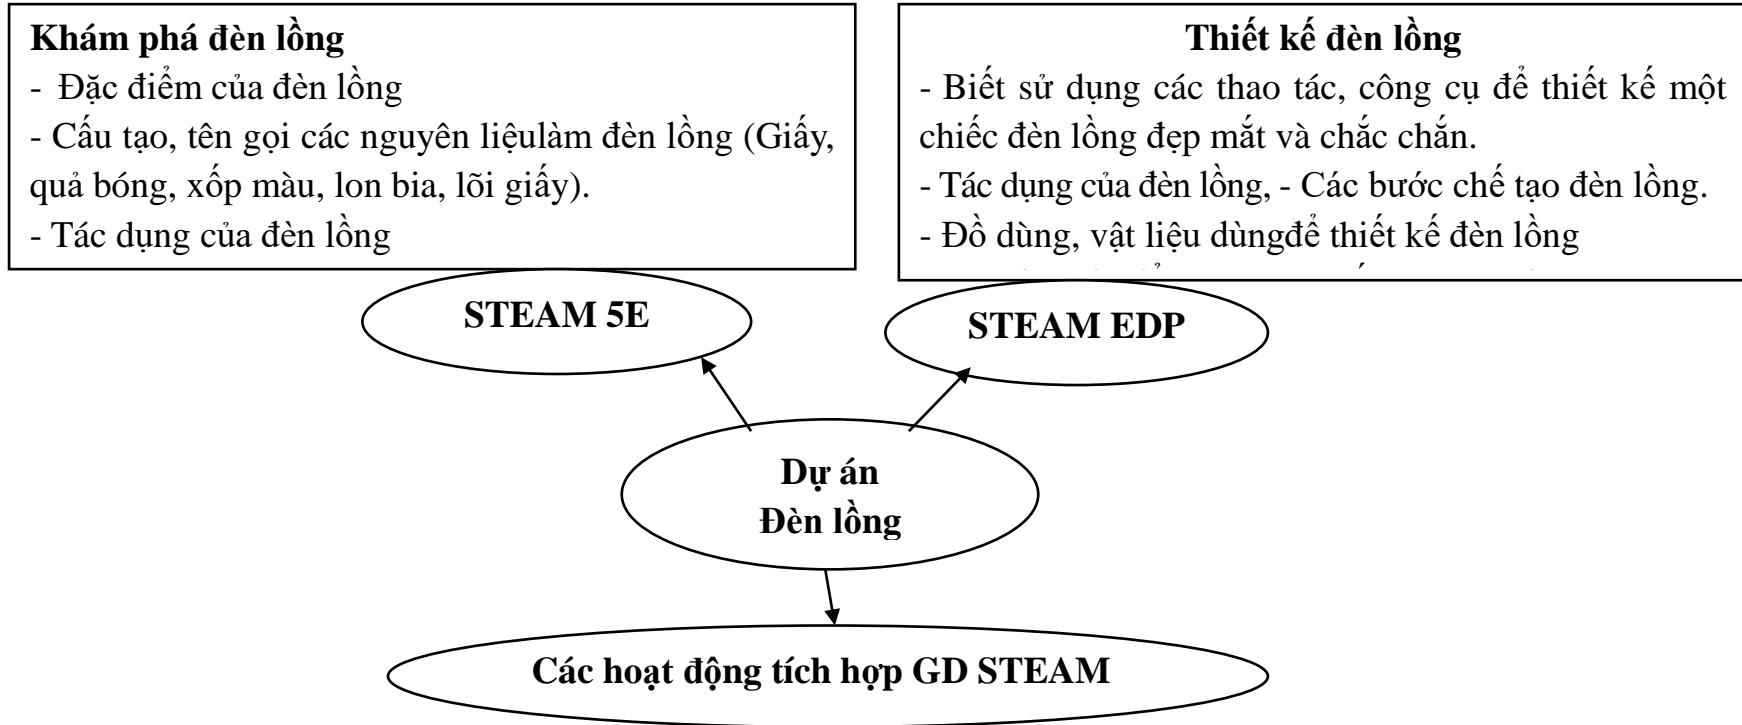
Khám phá đèn lồng
- Đặc điểm của đèn lồng
- Cấu tạo, tên gọi các nguyên liệulàm đèn lồng (Giấy, quả bóng, xốp màu, lon bia, lõi giấy).
- Tác dụng của đèn lồng

Thiết kế đèn lồng
- Biết sử dụng các thao tác, công cụ để thiết kế một chiếc đèn lồng đẹp mắt và chắc chắn.
- Tác dụng của đèn lồng, - Các bước chế tạo đèn lồng.
- Đồ dùng, vật liệu dùngđể thiết kế đèn lồng
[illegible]

STEAM 5E

STEAM EDP

Dự án
Đèn lồng

Các hoạt động tích hợp GD STEAM